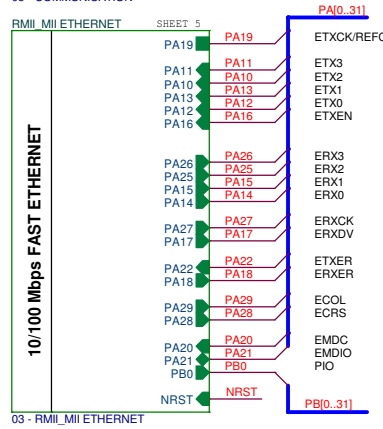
RMII_MII ETHERNET SHEET 5

10/100 Mbps FAST ETHERNET

PA19
PA11
PA10
PA13
PA12
PA16
PA26
PA25
PA15
PA14
PA27
PA17
PA22
PA18
PA29
PA28
PA20
PA21
PB0
NRST

PA[0..31]

PA19 ETXCK/REFC
PA11 ETX3
PA10 ETX2
PA13 ETX1
PA12 ETX0
PA16 ETXEN
PA26 ERX3
PA25 ERX2
PA15 ERX1
PA14 ERX0
PA27 ERXCK
PA17 ERXDV
PA22 ETXER
PA18 ERXER
PA29 ECOL
PA28 ECRS
PA20 EMDC
PA21 EMDIO
PB0 PIO
NRST

PB[0..31]

03 - RMII_MII ETHERNET